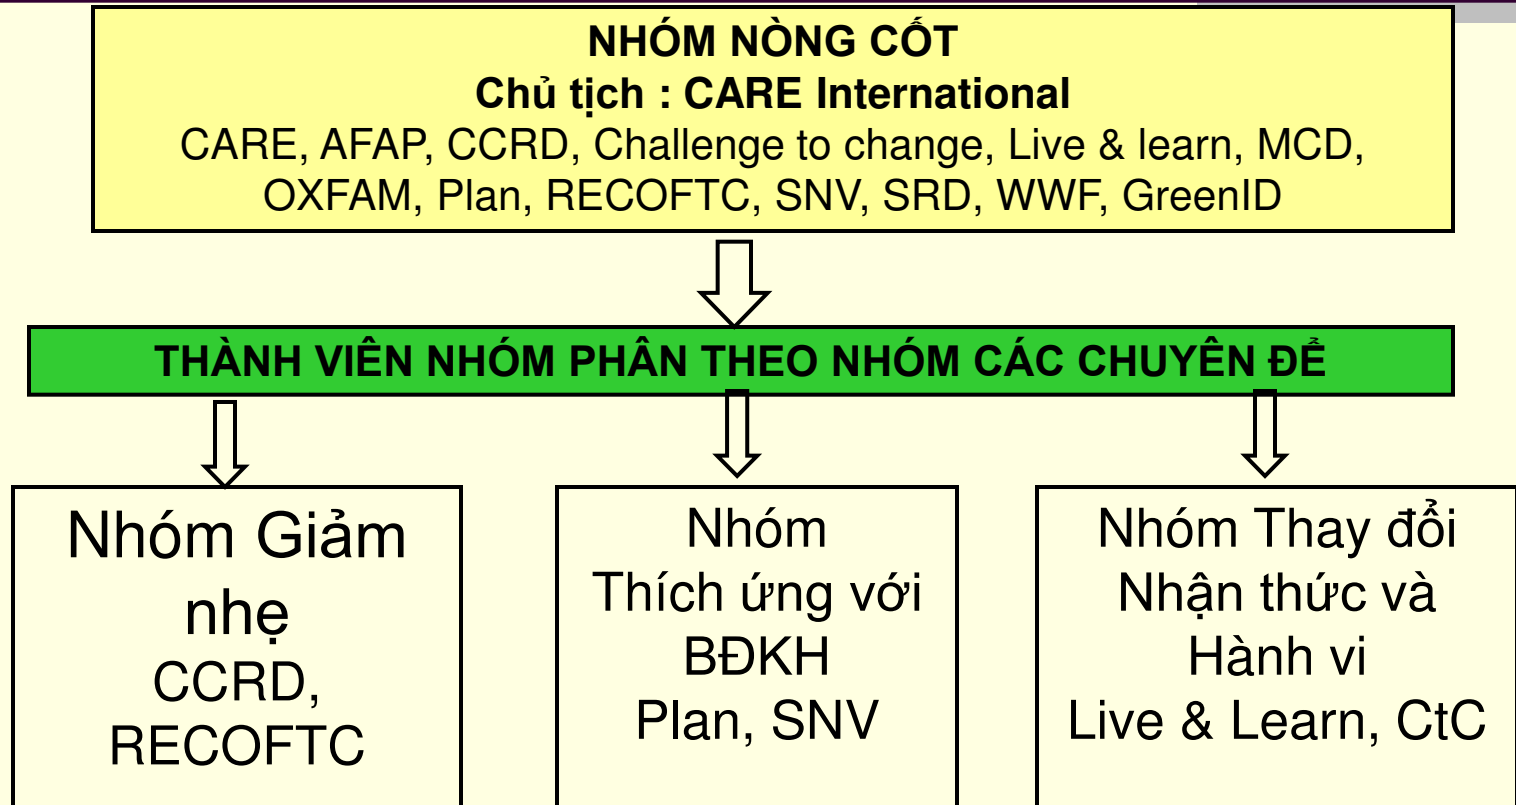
NHÓM NÒNG CỐT
Chủ tịch : CARE International
CARE, AFAP, CCRD, Challenge to change, Live & learn, MCD, OXFAM, Plan, RECOFTC, SNV, SRD, WWF, GreenID

THÀNH VIÊN NHÓM PHÂN THEO NHÓM CÁC CHUYÊN ĐỂ

Nhóm Giảm nhẹ
CCRD, RECOFTC

Nhóm Thích ứng với BĐKH
Plan, SNV

Nhóm Thay đổi Nhận thức và Hành vi
Live & Learn, CtC